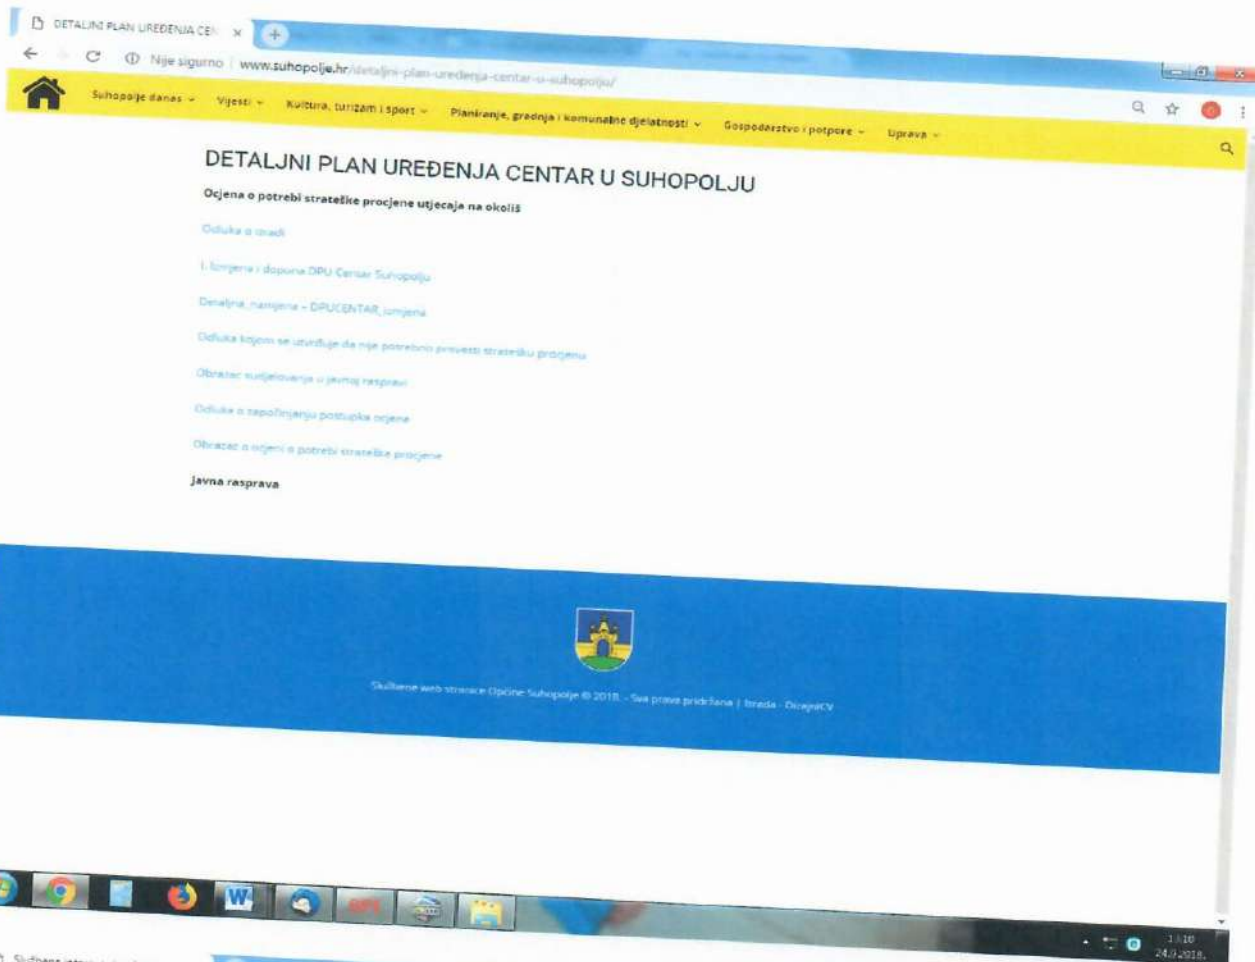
DETALJNI PLAN UREĐENJA CEN ×

Nije sigurno | www.suhopolje.hr/detaljni-plan-uredenja-centar-u-suhopolju/

Suhopolje danas ⌄ Vijesti ⌄ Kultura, turizam i sport ⌄ Planiranje, gradnja i komunalne djelatnosti ⌄ Gospodarstvo i potpore ⌄ Uprava ⌄

DETALJNI PLAN UREĐENJA CENTAR U SUHOPOLJU

Ocjena o potrebi strateške procjene utjecaja na okoliš

Odluka o izradi

I. Izmjena i dopuna DPU Centar Suhopolju

Detaljna_namjena - DPUCENTAR_izmjena

Odluka kojom se utvrđuje da nije potrebno provesti stratešku procjenu

Obrazac sudjelovanja u javnoj raspravi

Odluka o započinjanju postupka ocjene

Obrazac o ocjeni o potrebi strateške procjene

Javna rasprava

Službene web stranice Općine Suhopolje © 2018. - Sva prava pridržana | Izrada - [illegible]

13:10
24.0.2018.